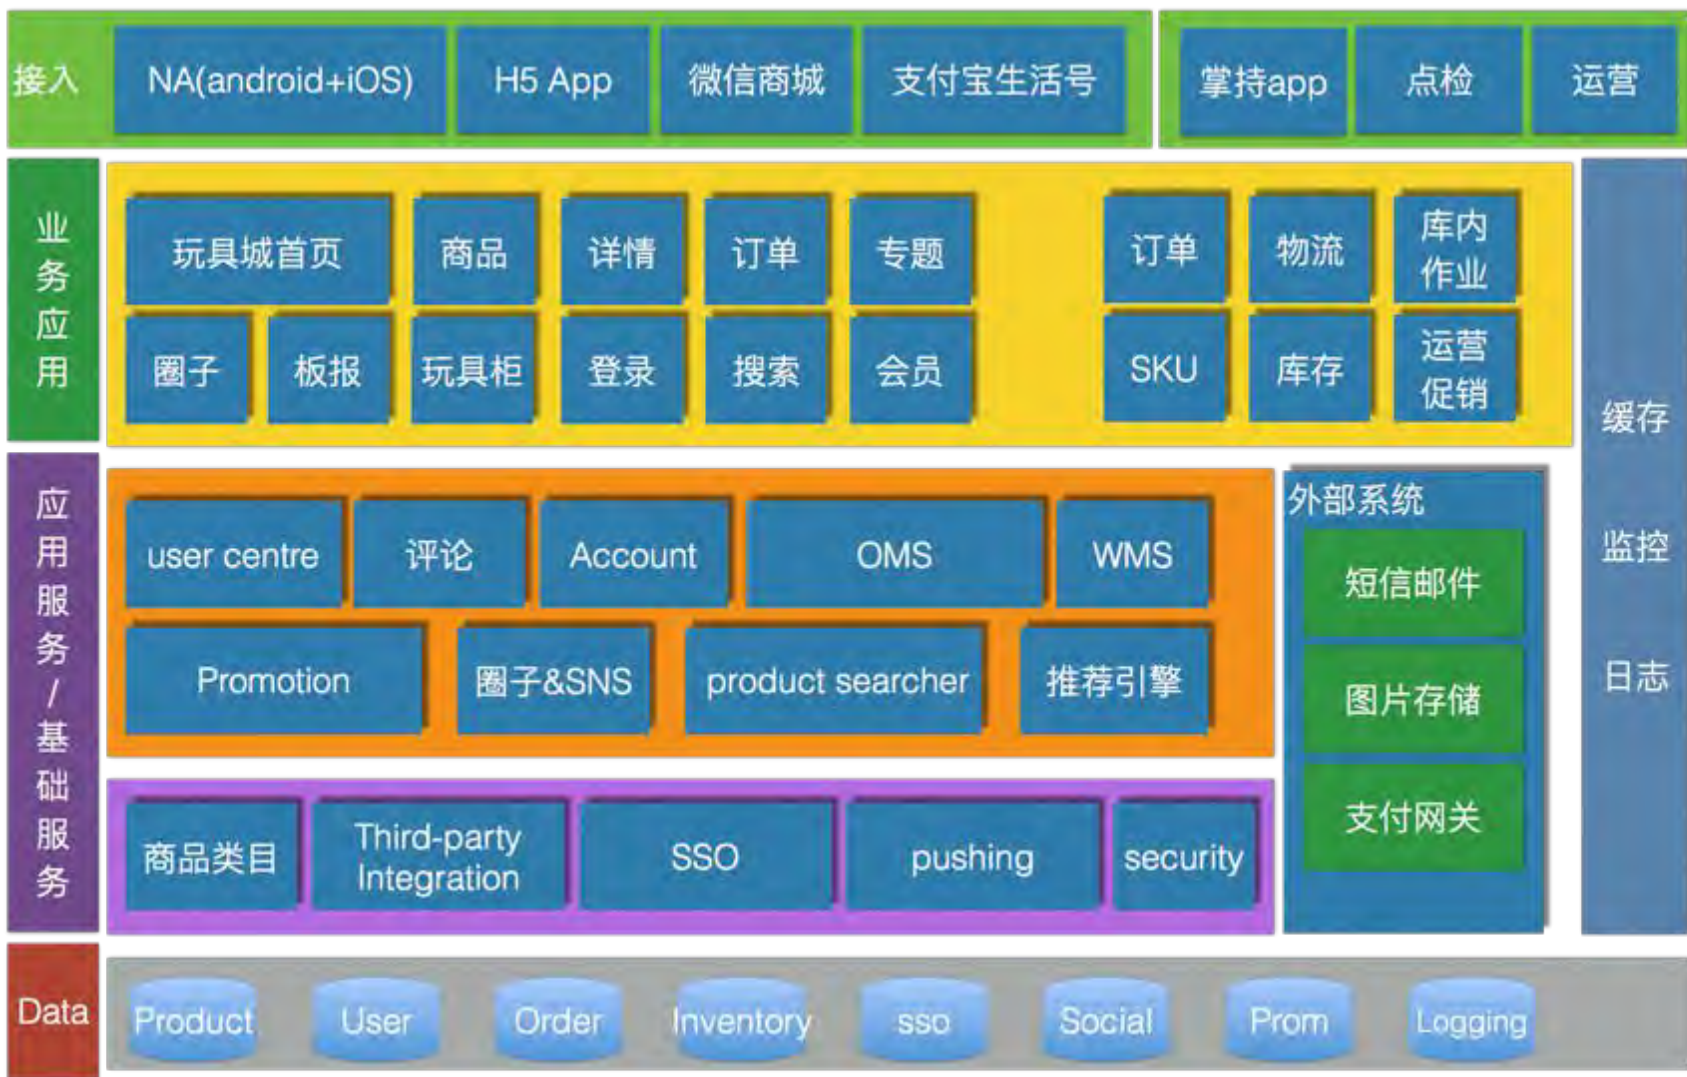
接入

NA(android+iOS)

H5 App

微信商城

支付宝生活号

掌持app

点检

运营

业务应用

玩具城首页

商品

详情

订单

专题

圈子

板报

玩具柜

登录

搜索

会员

订单

物流

库内作业

SKU

库存

运营促销

缓存

监控

日志

应用服务/基础服务

user centre

评论

Account

OMS

WMS

Promotion

圈子&SNS

product searcher

推荐引擎

商品类目

Third-party Integration

SSO

pushing

security

外部系统

短信邮件

图片存储

支付网关

Data

Product

User

Order

Inventory

sso

Social

Prom

Logging